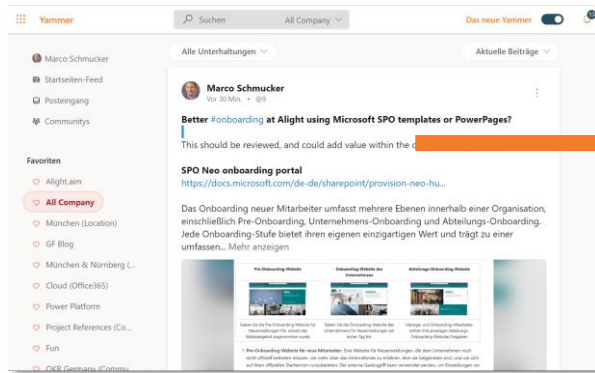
Yammer

Suchen All Company

Das neue Yammer

Marco Schmucker

Startseiten-Feed

Posteingang

Communitys

Favoriten

Alight.aim

All Company

München (Location)

GF Blog

München & Nürnberg (...

Cloud (Office365)

Power Platform

Project References (Co...

Fun

OKR Germany (Commu...

Alle Unterhaltungen

Aktuelle Beiträge

Marco Schmucker
Vor 30 Min. • @9

Better #onboarding at Alight using Microsoft SPO templates or PowerPages?

This should be reviewed, and could add value within the c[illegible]

SPO Neo onboarding portal
https://docs.microsoft.com/de-de/sharepoint/provision-neo-hu...

Das Onboarding neuer Mitarbeiter umfasst mehrere Ebenen innerhalb einer Organisation, einschließlich Pre-Onboarding, Unternehmens-Onboarding und Abteilungs-Onboarding. Jede Onboarding-Stufe bietet ihren eigenen einzigartigen Wert und trägt zu einer umfassen... Mehr anzeigen

Pre-Onboarding-Website

Onboarding-Website des Unternehmens

Abteilungs-Onboarding-Website

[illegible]

1. Pre-Onboarding-Website für neue Mitarbeiter: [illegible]